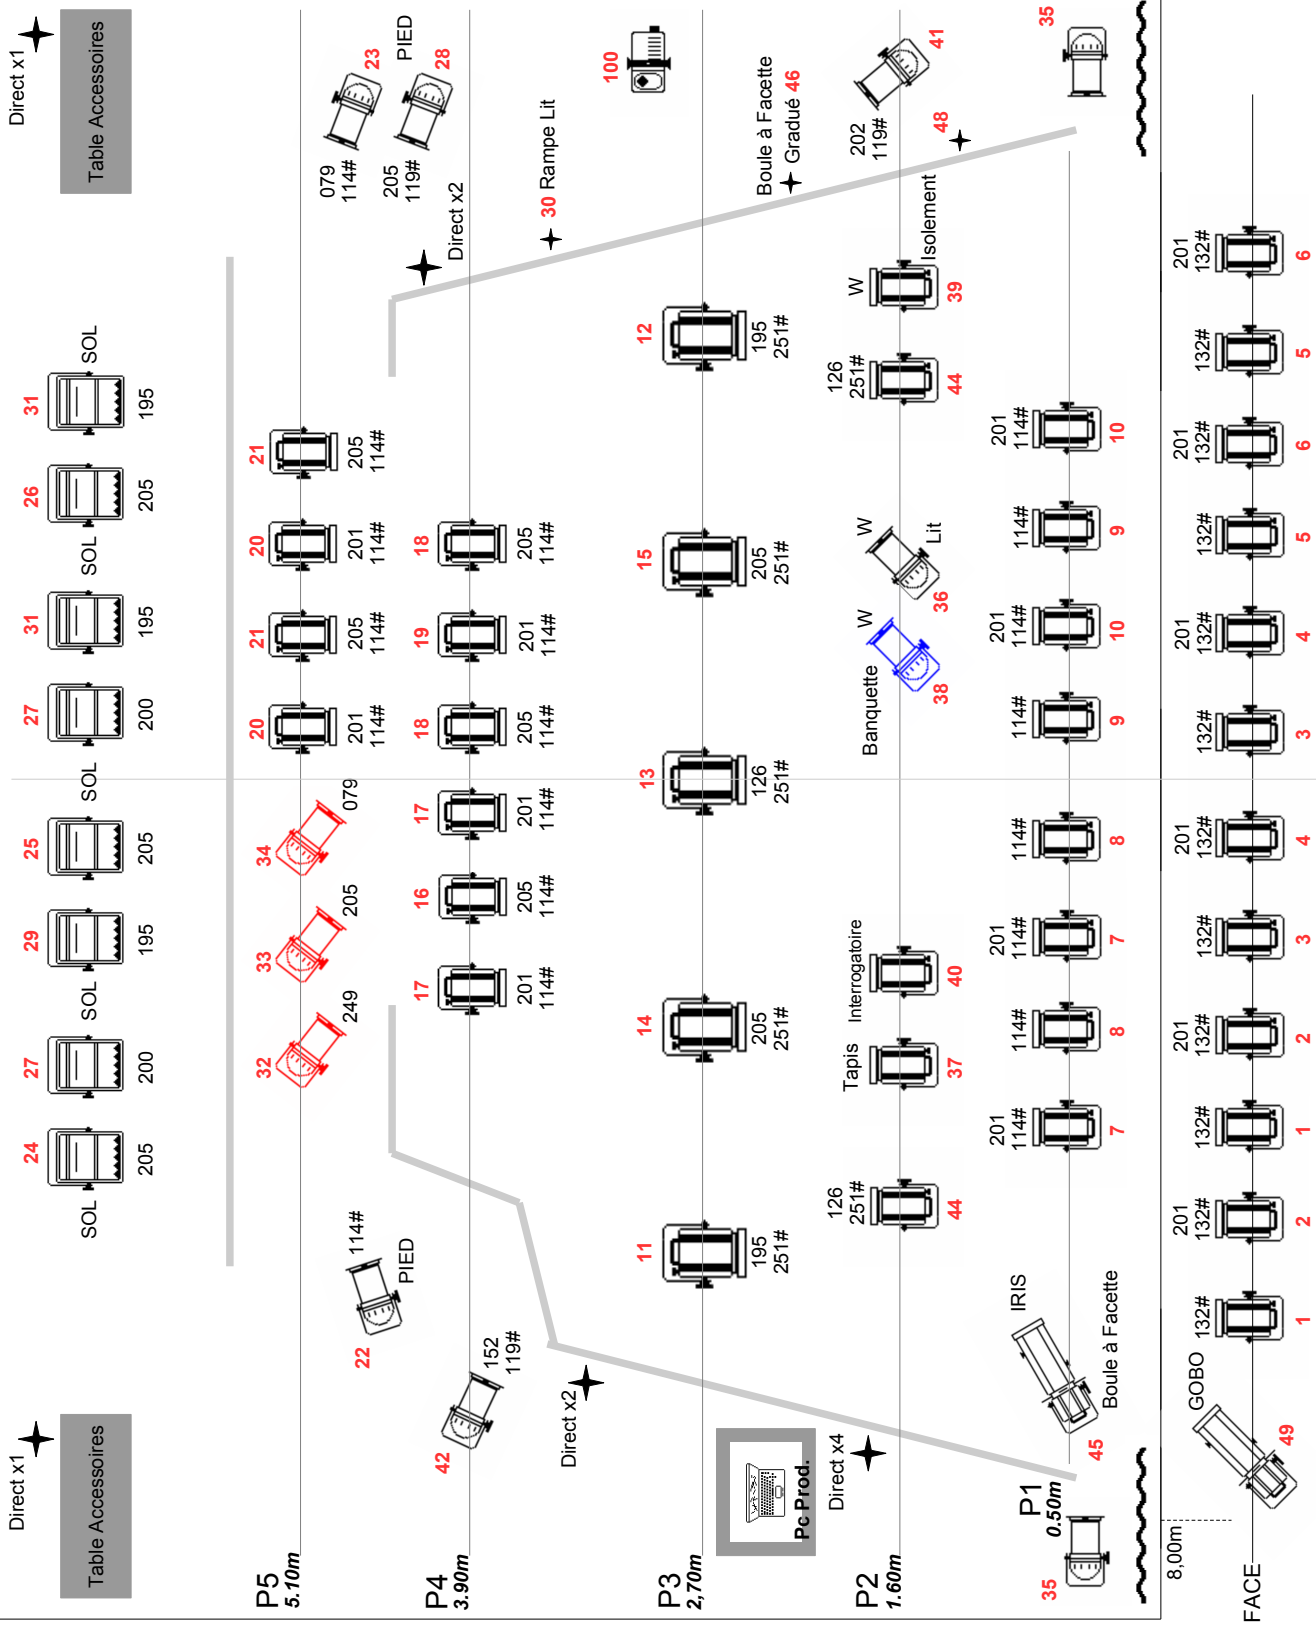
Direct x1
Table Accessoires
PIED
23
28
079
114#
205
119#
Direct x2
30 Rampe Lit
100
Boule à Facette
Gradué 46
41
202
119#
48
35
SOL
31
195
26
205
SOL
31
195
27
200
SOL
25
205
29
195
SOL
27
200
24
205
SOL
21
205
114#
20
201
114#
21
205
114#
20
201
114#
34
079
33
205
32
249
18
205
114#
19
201
114#
18
205
114#
17
201
114#
16
205
114#
17
201
114#
12
195
251#
15
205
251#
13
126
251#
14
205
251#
11
195
251#
W
39
Isolement
126
251#
44
W
Lit
36
W
Banquette
38
Interrogatoire
40
Tapis
37
126
251#
44
201
114#
10
114#
9
201
114#
10
114#
9
114#
8
201
114#
7
114#
8
201
114#
7
201
132#
6
132#
5
201
132#
6
132#
5
201
132#
4
132#
3
201
132#
4
132#
3
201
132#
2
132#
1
201
132#
2
132#
1
114#
PIED
22
152
119#
42
Direct x2
Direct x1
Table Accessoires
Pc Prod.
Direct x4
IRIS
Boule à Facette
45
GOBO
49
P5
5.10m
P4
3.90m
P3
2,70m
P2
1.60m
P1
0.50m
35
8,00m
FACE